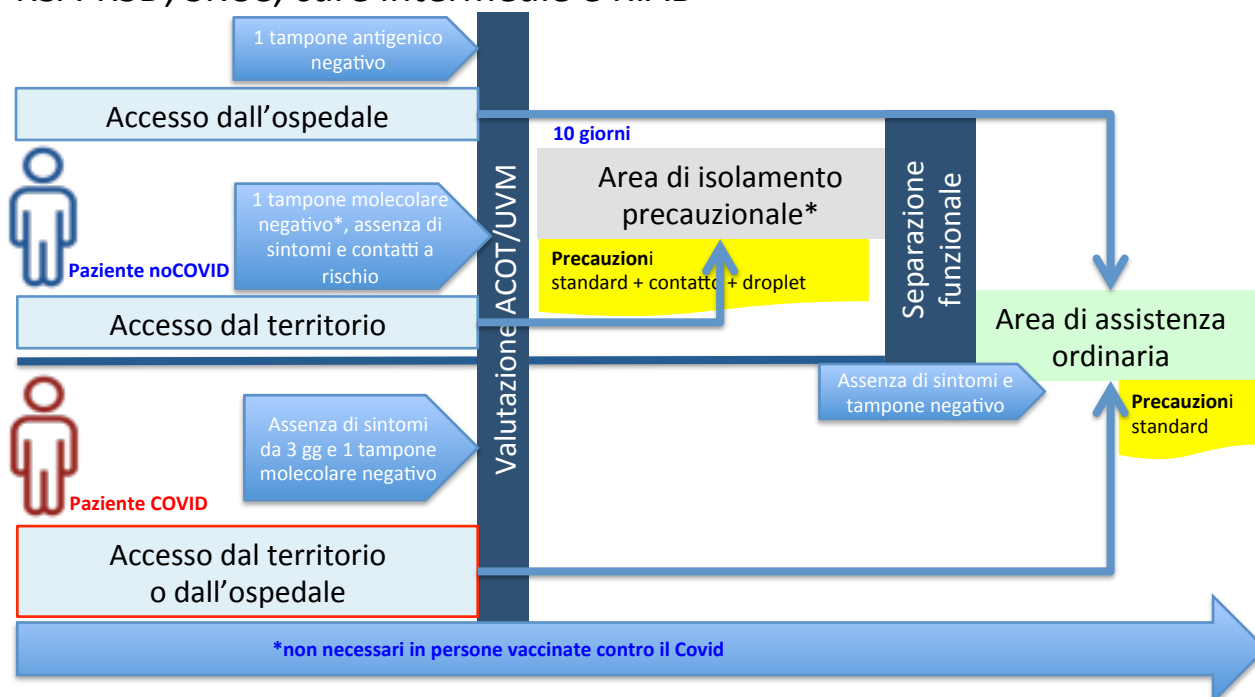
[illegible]

1 tampone antigenico negativo

Accesso dall'ospedale

10 giorni

Area di isolamento precauzionale*

Precauzioni standard + contatto + droplet

1 tampone molecolare negativo*, assenza di sintomi e contatti a rischio

Paziente noCOVID

Accesso dal territorio

Valutazione ACOT/UVM

Separazione funzionale

Area di assistenza ordinaria

Precauzioni standard

Assenza di sintomi e tampone negativo

Assenza di sintomi da 3 gg e 1 tampone molecolare negativo

Paziente COVID

Accesso dal territorio o dall'ospedale

*non necessari in persone vaccinate contro il Covid